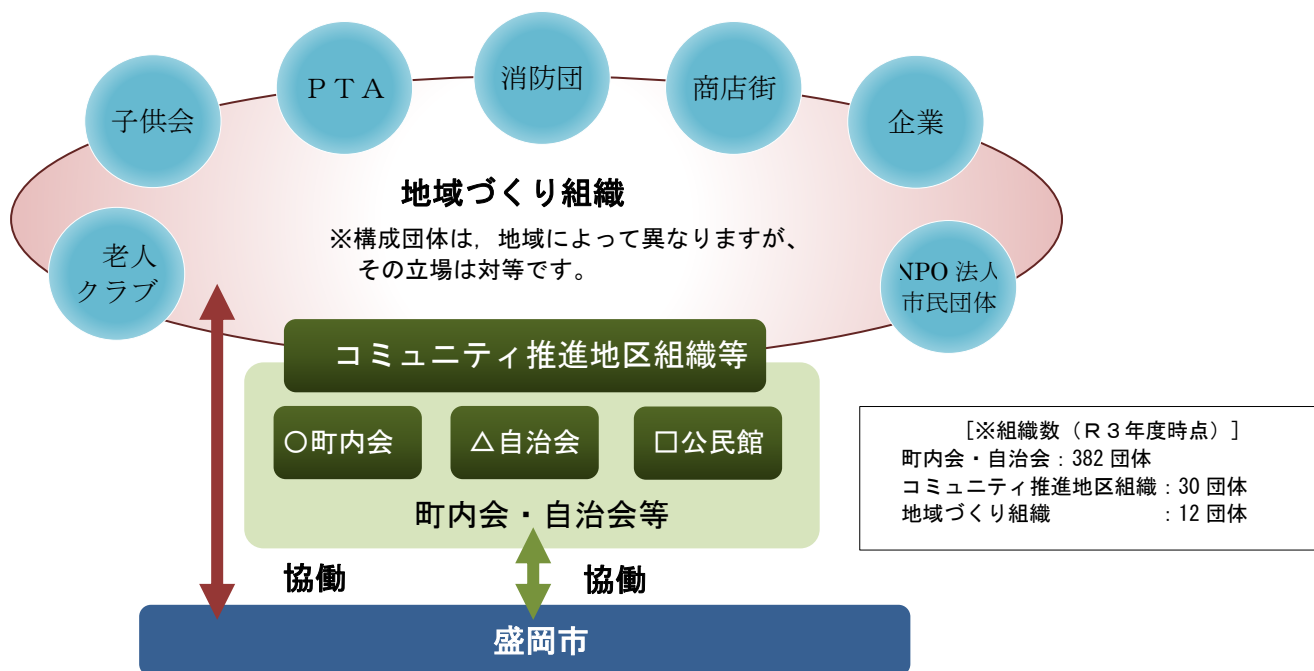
子供会

ＰＴＡ

消防団

商店街

企業

地域づくり組織

※構成団体は，地域によって異なりますが、その立場は対等です。

老人クラブ

NPO 法人市民団体

コミュニティ推進地区組織等

○町内会

△自治会

□公民館

町内会・自治会等

［※組織数（Ｒ３年度時点）］
町内会・自治会：382 団体
コミュニティ推進地区組織：30 団体
地域づくり組織　：12 団体

協働

協働

盛岡市